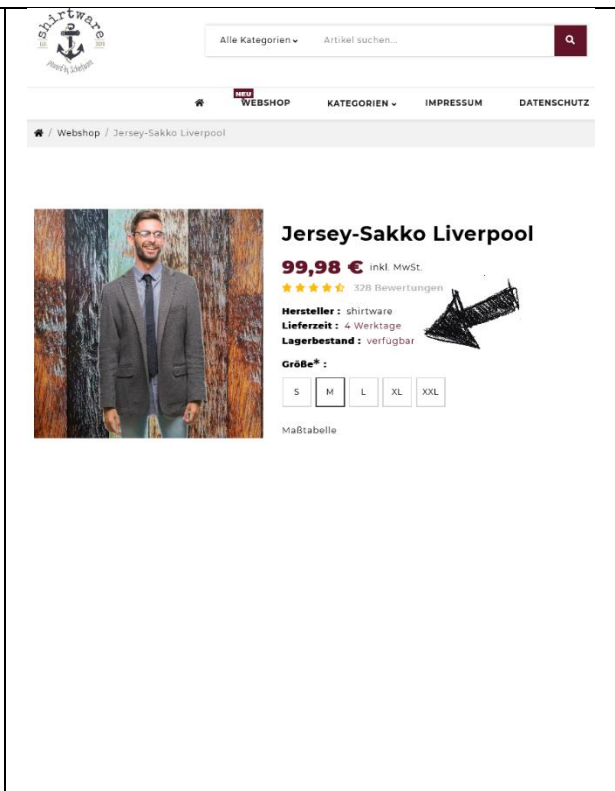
shirtware
EST. 2011
powered by Schelljaschin

Alle Kategorien ⌄ Artikel suchen...

NEU
WEBSHOP KATEGORIEN ⌄ IMPRESSUM DATENSCHUTZ

/ Webshop / Jersey-Sakko Liverpool

Jersey-Sakko Liverpool

99,98 € inkl. MwSt.

328 Bewertungen

Hersteller : shirtware
Lieferzeit : 4 Werktage
Lagerbestand : verfügbar

Größe* :

| S | M | L | XL | XXL |
|---|---|---|---|---|

Maßtabelle